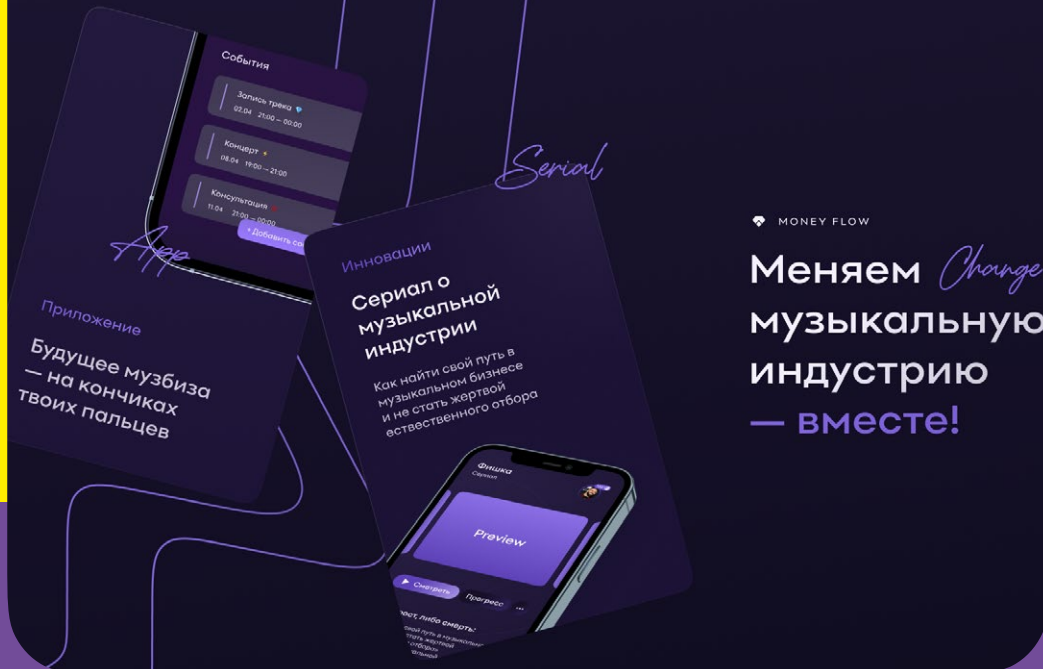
События

Запись трека
03.04 21:00 — 00:00

Концерт
08.04 19:00 — 21:00

Консультация
11.04 21:00 — 00:00

+ Добавить со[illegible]

App

Приложение

Будущее музбиза — на кончиках твоих пальцев

Serial

Инновации

Сериал о музыкальной индустрии

Как найти свой путь в музыкальном бизнесе и не стать жертвой естественного отбора

Фишка
Сериал

Preview

Смотреть

Прогресс

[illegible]вет, либо смерть:
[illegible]свой путь в музыкальном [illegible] жертвой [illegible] отбора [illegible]

MONEY FLOW

Меняем Change музыкальную индустрию — вместе!